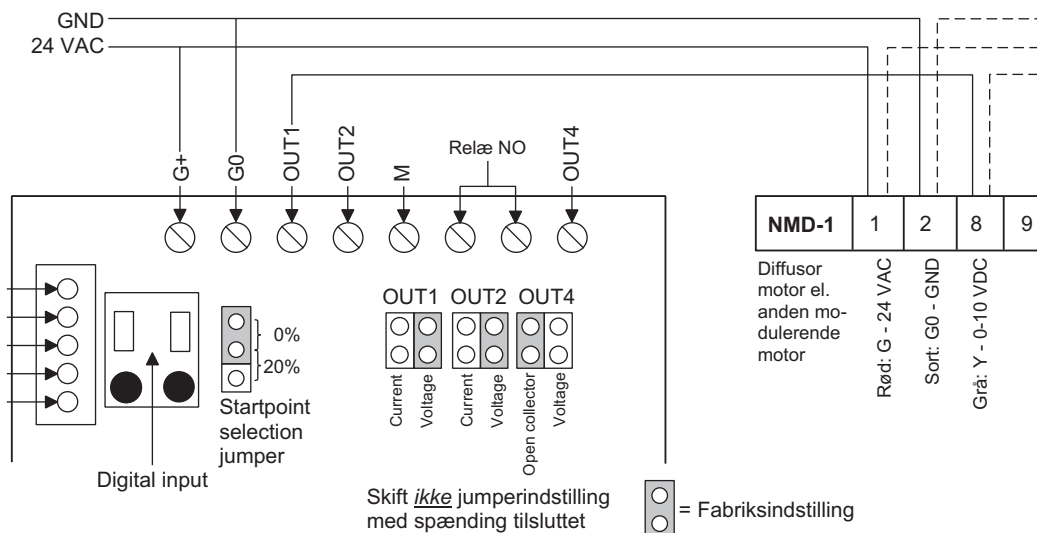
GND
24 VAC

G+ G0 OUT1 OUT2 M Relæ NO OUT4

| NMD-1 | 1 | 2 | 8 | 9 |
|---|---|---|---|---|

Diffusor motor el. anden modulerende motor

Rød: G - 24 VAC
Sort: G0 - GND
Grå: Y - 0-10 VDC

0%
20%

Startpoint selection jumper

Digital input

OUT1 OUT2 OUT4

Current Voltage Current Voltage Open collector Voltage

Skift *ikke* jumperindstilling med spænding tilsluttet

= Fabriksindstilling